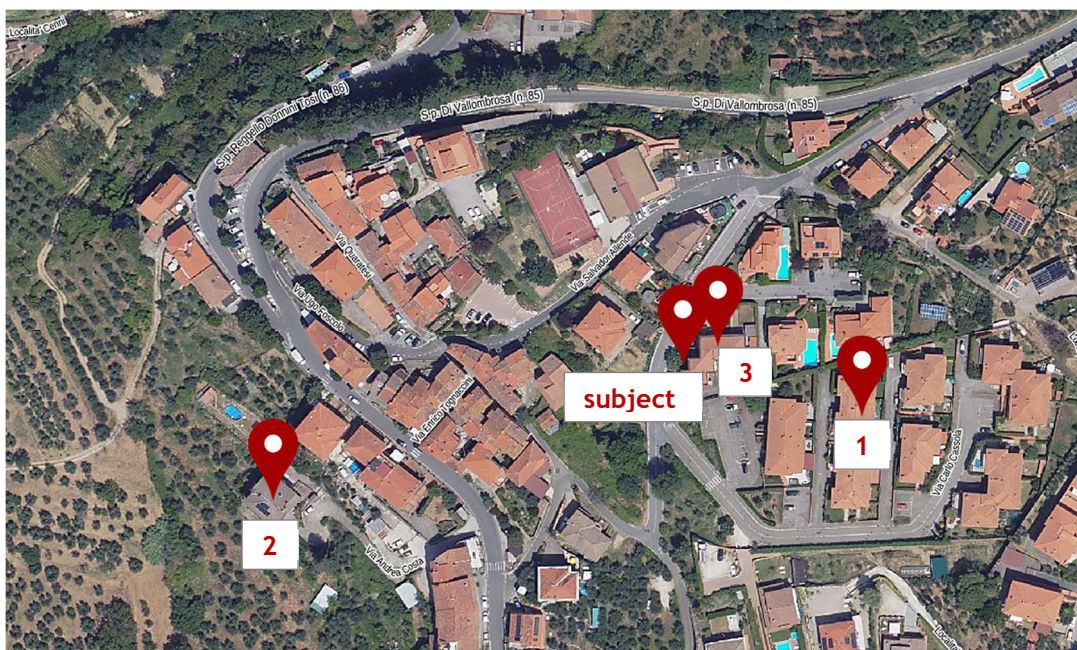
Località Cerini

S.P. Reggello Donnini Tosi (n. 86)

S.P. Di Vallombrosa (n. 85)

S.P. Di Vallombrosa (n. 85)

Via Quarateşi

Via Ugo Foscolo

Via Salvador Allende

Via Enrico Tognaccini

Via Carlo Cassola

Via Andrea Costa

Località

subject

1

2

3